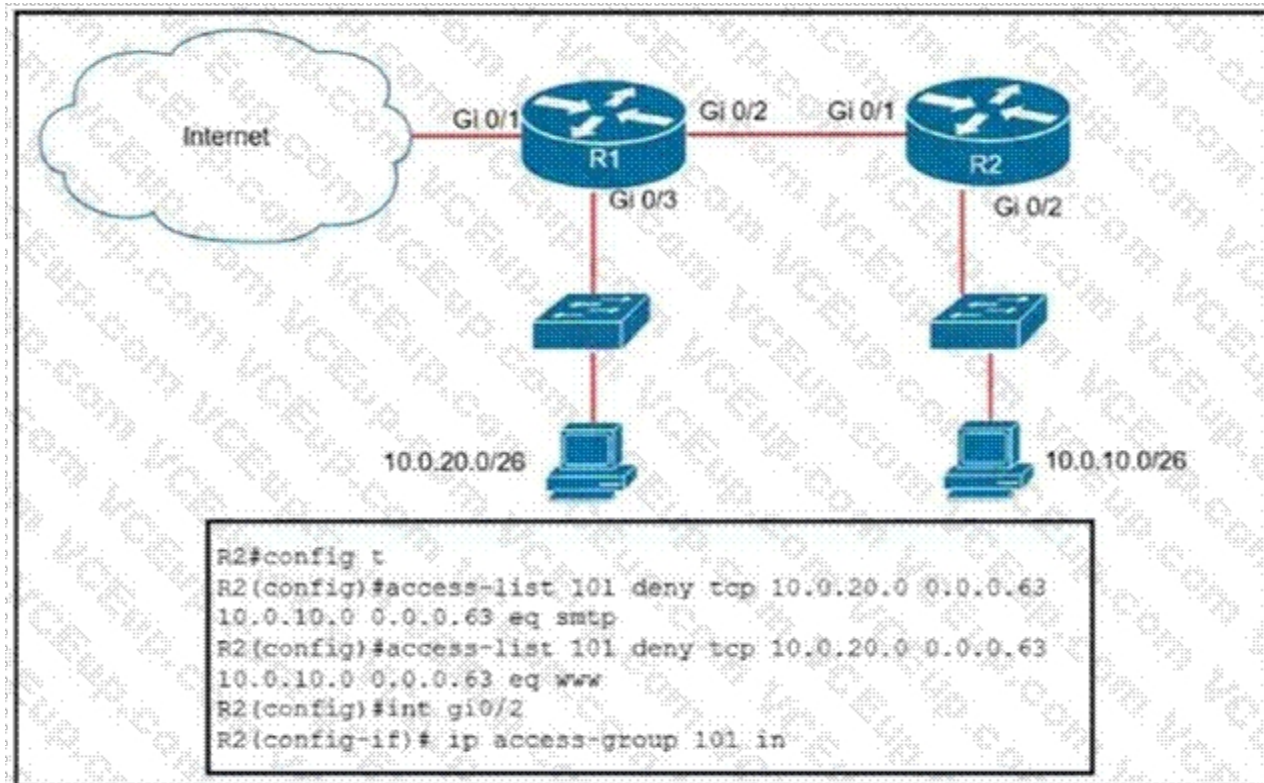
Internet

Gi 0/1

R1

Gi 0/2

Gi 0/1

R2

Gi 0/3

Gi 0/2

10.0.20.0/26

10.0.10.0/26

R2#config t
R2(config)#access-list 101 deny tcp 10.0.20.0 0.0.0.63 10.0.10.0 0.0.0.63 eq smtp
R2(config)#access-list 101 deny tcp 10.0.20.0 0.0.0.63 10.0.10.0 0.0.0.63 eq www
R2(config)#int gi0/2
R2(config-if)# ip access-group 101 in